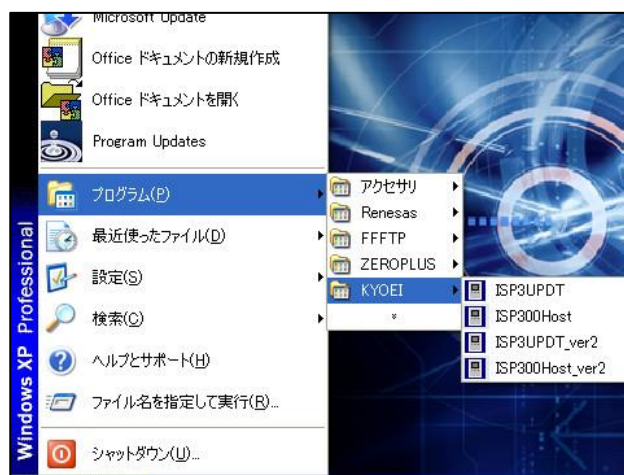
Microsoft Update

Office ドキュメントの新規作成

Office ドキュメントを開く

Program Updates

プログラム(P)

最近使ったファイル(D)

設定(S)

検索(C)

ヘルプとサポート(H)

ファイル名を指定して実行(R)...

シャットダウン(U)...

Windows XP Professional

アクセサリ

Renesas

FFFTP

ZEROPLUS

KYOEI

ISP3UPDT

ISP300Host

ISP3UPDT_ver2

ISP300Host_ver2